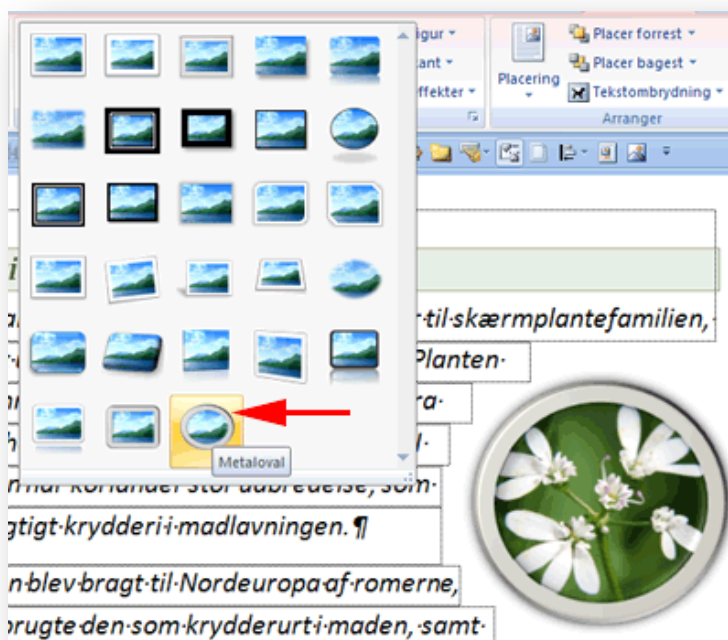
igur
ant
ffekter
Placering
Placer forrest
Placer bagest
Tekstombrydning
Arranger
r·til·skærmplantefamilien,·
Planten·
ra·
Metaloval
n·har·koriander·stor·udbredelse,·som·
gtigt·krydderi·i·madlavningen.¶
n·blev·bragt·til·Nordeuropa·af·romerne,
rugte·den·som·krydderurt·i·maden,·samt·